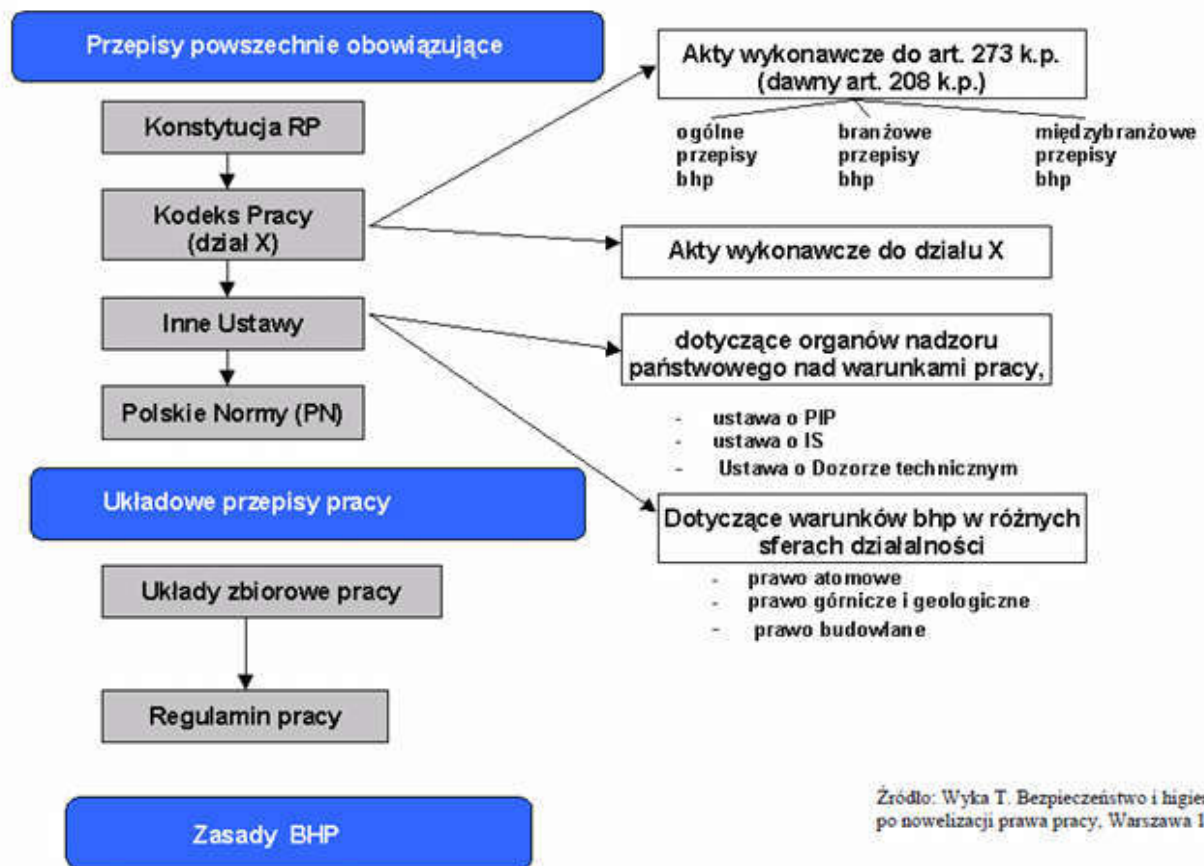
Przepisy powszechnie obowiązujące

Konstytucja RP

Kodeks Pracy (dział X)

Inne Ustawy

Polskie Normy (PN)

Akty wykonawcze do art. 273 k.p. (dawny art. 208 k.p.)

ogólne przepisy bhp

branżowe przepisy bhp

międzybranżowe przepisy bhp

Akty wykonawcze do działu X

dotyczące organów nadzoru państwowego nad warunkami pracy,

- ustawa o PIP
- ustawa o IS
- Ustawa o Dozorze technicznym

Dotyczące warunków bhp w różnych sferach działalności

- prawo atomowe
- prawo górnicze i geologiczne
- prawo budowlane

Układowe przepisy pracy

Układy zbiorowe pracy

Regulamin pracy

Zasady BHP

Źródło: Wyka T. Bezpieczeństwo i higie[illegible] po nowelizacji prawa pracy, Warszawa 1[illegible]